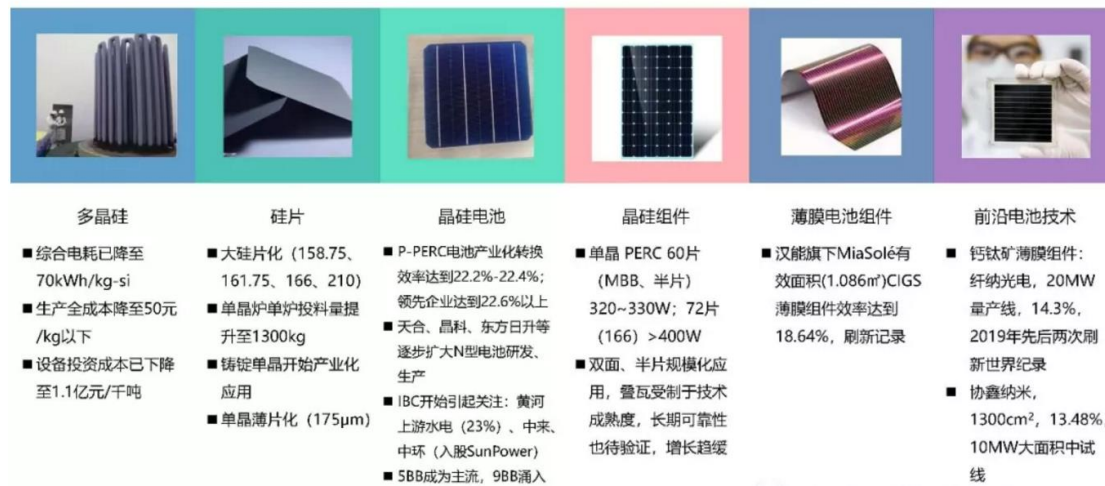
多晶硅

■ 综合电耗已降至70kWh/kg-si

■ 生产全成本降至50元/kg以下

■ 设备投资成本已下降至1.1亿元/千吨

硅片

■ 大硅片化（158.75、161.75、166、210）

■ 单晶炉单炉投料量提升至1300kg

■ 铸锭单晶开始产业化应用

■ 单晶薄片化（175μm）

晶硅电池

■ P-PERC电池产业化转换效率达到22.2%-22.4%；领先企业达到22.6%以上

■ 天合、晶科、东方日升等逐步扩大N型电池研发、生产

■ IBC开始引起关注：黄河上游水电（23%）、中来、中环（入股SunPower）

■ 5BB成为主流，9BB涌入

晶硅组件

■ 单晶 PERC 60片（MBB、半片）320~330W；72片（166）>400W

■ 双面、半片规模化应用，叠瓦受制于技术成熟度，长期可靠性也待验证，增长趋缓

薄膜电池组件

■ 汉能旗下MiaSolé有效面积(1.086㎡)CIGS薄膜组件效率达到18.64%，刷新记录

前沿电池技术

■ 钙钛矿薄膜组件：纤纳光电，20MW量产线，14.3%，2019年先后两次刷新世界纪录

■ 协鑫纳米，1300cm²，13.48% 10MW大面积中试线